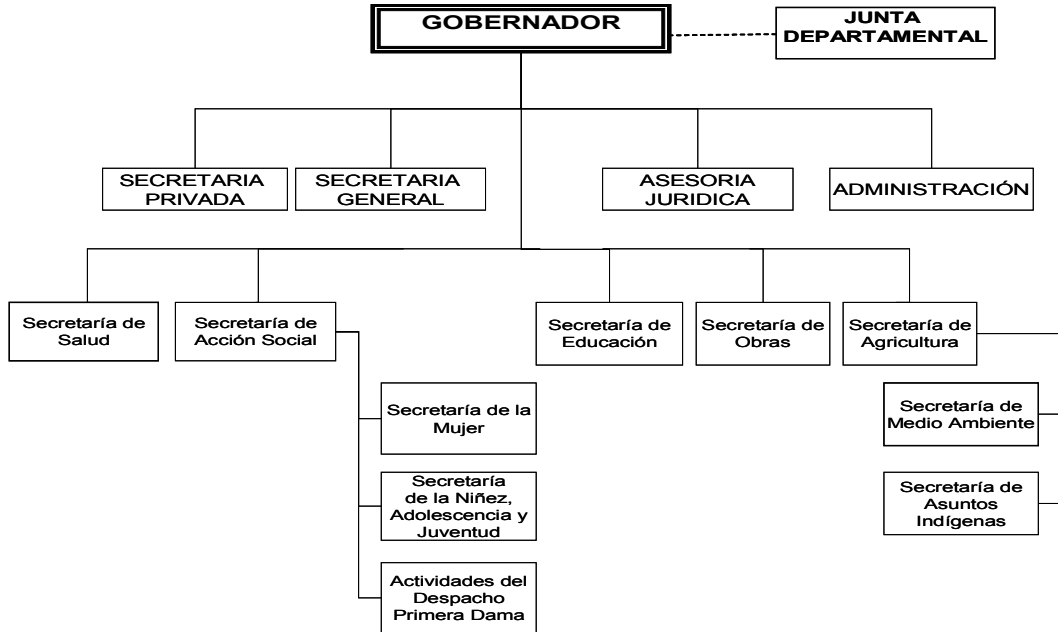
GOBERNADOR

JUNTA DEPARTAMENTAL

SECRETARIA PRIVADA

SECRETARIA GENERAL

ASESORIA JURIDICA

ADMINISTRACIÓN

Secretaría de Salud

Secretaría de Acción Social

Secretaría de Educación

Secretaría de Obras

Secretaría de Agricultura

Secretaría de la Mujer

Secretaría de la Niñez, Adolescencia y Juventud

Actividades del Despacho Primera Dama

Secretaría de Medio Ambiente

Secretaría de Asuntos Indígenas